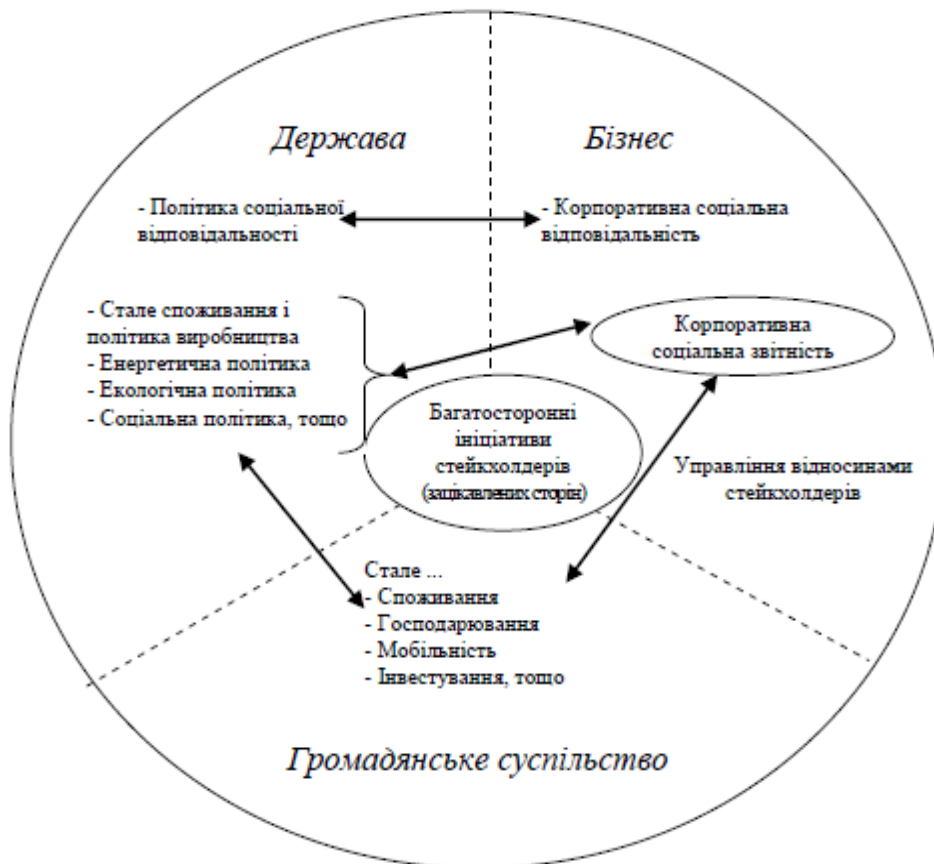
Держава

Бізнес

- Політика соціальної відповідальності

- Корпоративна соціальна відповідальність

- Стале споживання і політика виробництва
- Енергетична політика
- Екологічна політика
- Соціальна політика, тощо

Корпоративна соціальна звітність

Багатосторонні ініціативи стейкхолдерів (зацікавлених сторін)

Управління відносинами стейкхолдерів

Стале ...
- Споживання
- Господарювання
- Мобільність
- Інвестування, тощо

Громадянське суспільство